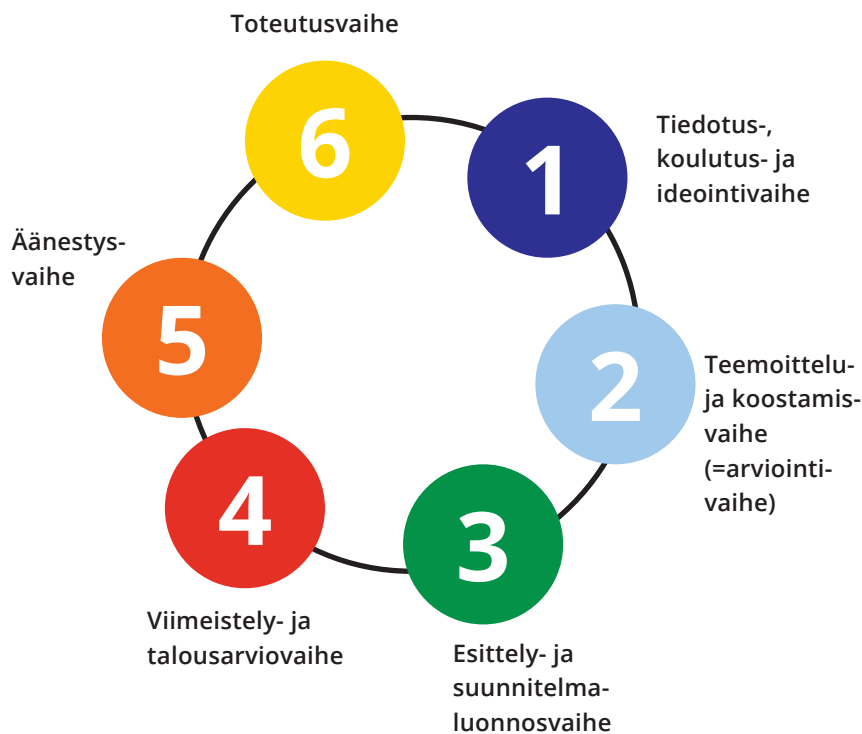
1
Tiedotus-, koulutus- ja ideointivaihe

2
Teemoittelu- ja koostamisvaihe (=arviointivaihe)

3
Esittely- ja suunnitelmaluonnosvaihe

4
Viimeistely- ja talousarviovaihe

5
Äänestysvaihe

6
Toteutusvaihe